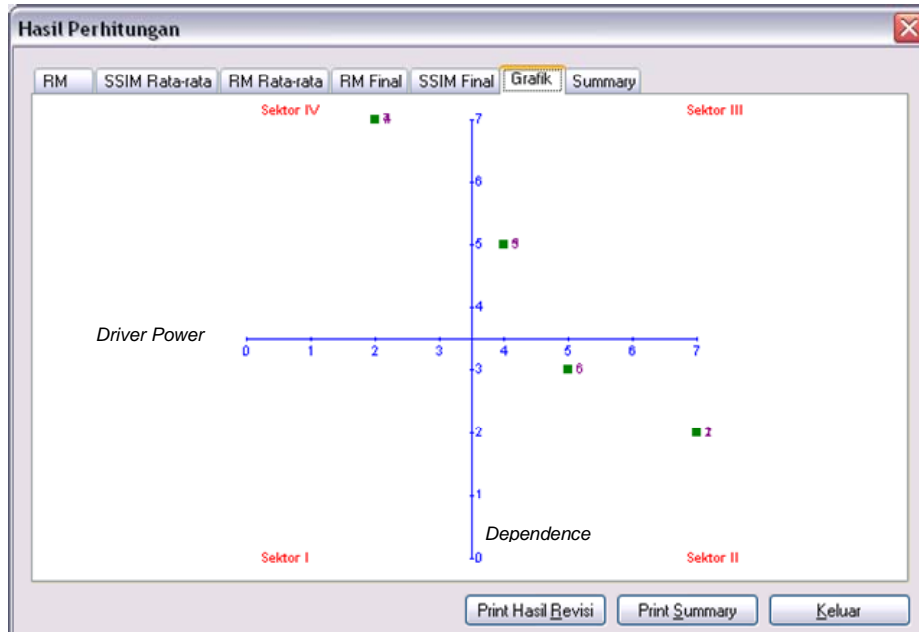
Hasil Perhitungan

RM | SSIM Rata-rata | RM Rata-rata | RM Final | SSIM Final | Grafik | Summary

Sektor IV

Sektor III

7

6

5

4

Driver Power

0 1 2 3 4 5 6 7

3

2

1

0

Dependence

Sektor I

Sektor II

Print Hasil Revisi

Print Summary

Keluar